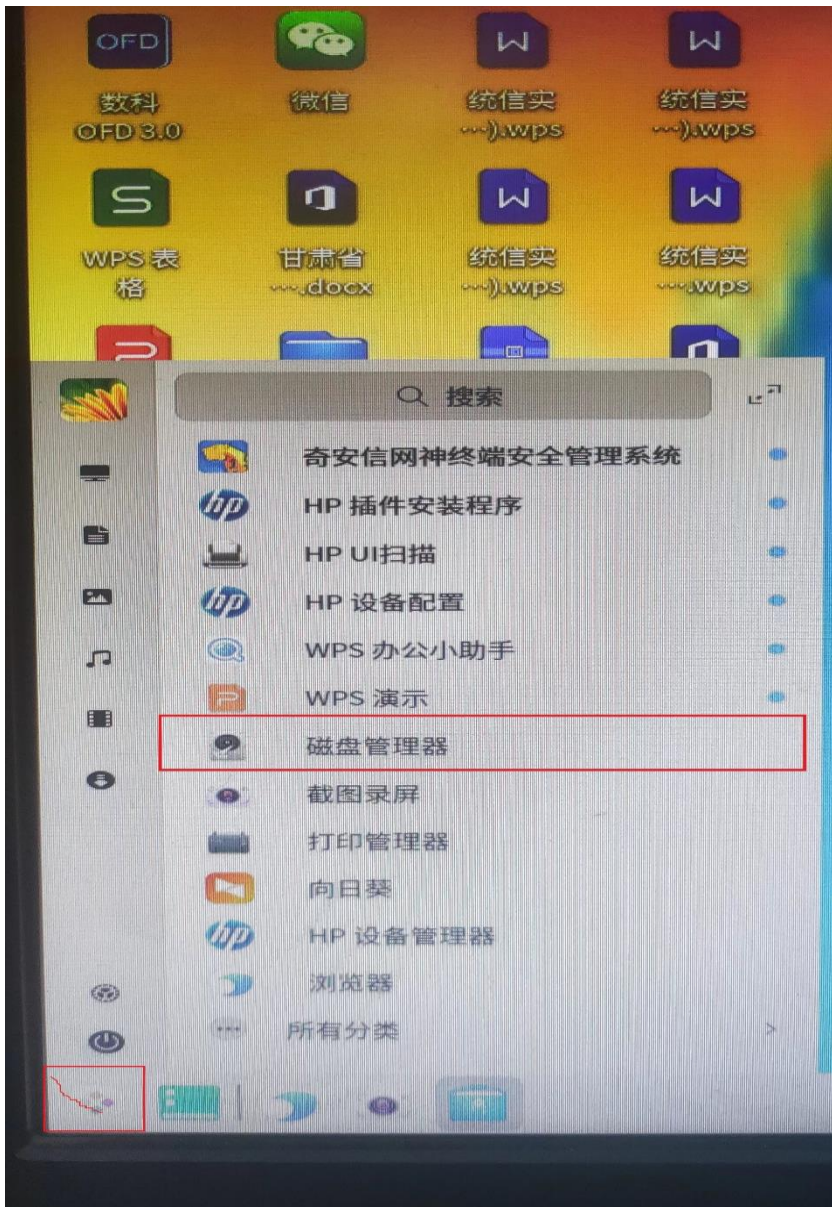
OFD
数科 OFD 3.0
微信
统信实 ···).wps
统信实 ···).wps
WPS 表格
甘肃省 ···.docx
统信实 ···).wps
统信实 ···.wps

搜索

奇安信网神终端安全管理系统
HP 插件安装程序
HP UI扫描
HP 设备配置
WPS 办公小助手
WPS 演示
磁盘管理器
截图录屏
打印管理器
向日葵
HP 设备管理器
浏览器
所有分类